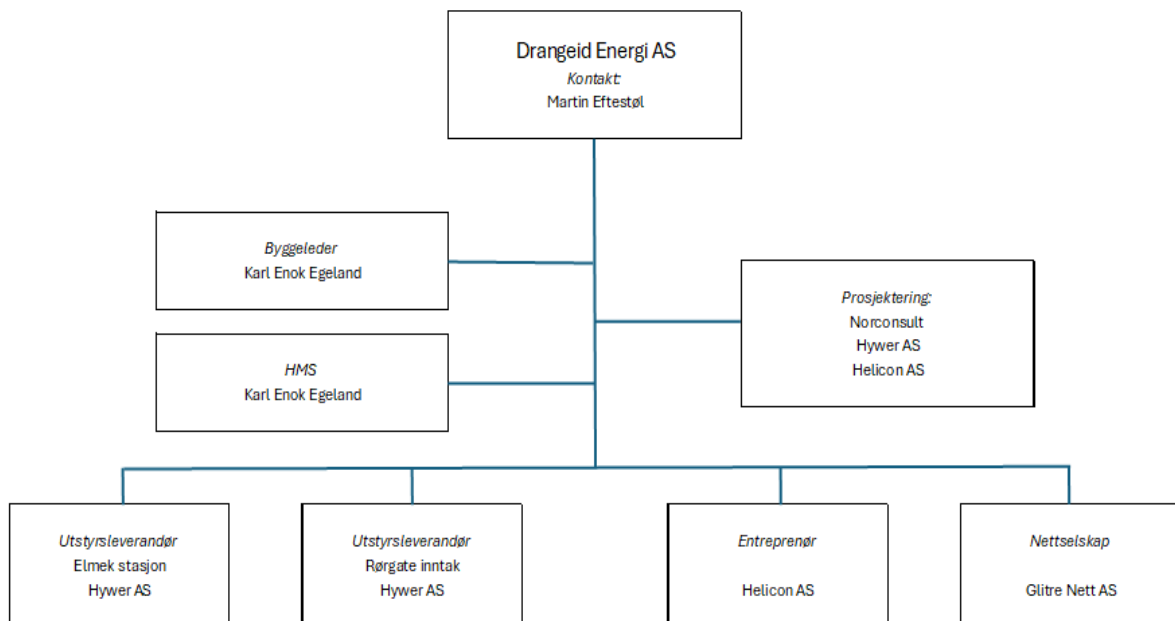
Drangeid Energi AS
Kontakt:
Martin Eftestøl

Byggeleder
Karl Enok Egeland

Prosjektering:
Norconsult
Hywer AS
Helicon AS

HMS
Karl Enok Egeland

Utstyrsleverandør
Elmek stasjon
Hywer AS

Utstyrsleverandør
Rørgate inntak
Hywer AS

Entreprenør
Helicon AS

Nettselskap
Glitre Nett AS